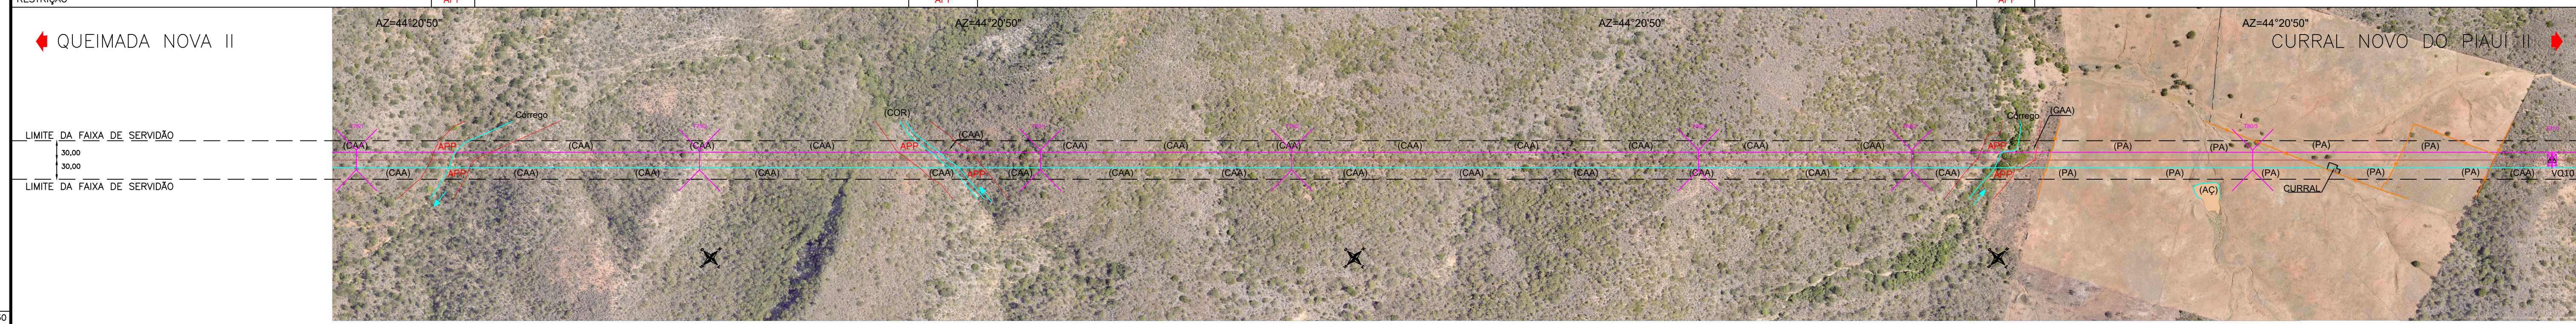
RESTRIÇÃO
APP
APP
APP

AZ=44°20'50"
AZ=44°20'50"
AZ=44°20'50"
AZ=44°20'50"

QUEIMADA NOVA II
CURRAL NOVO DO PIAUÍ II

LIMITE DA FAIXA DE SERVIDÃO
30,00
30,00
LIMITE DA FAIXA DE SERVIDÃO

Corrego
(COR)
Corrego
(GAA)

(CAA) APP (CAA) (CAA) (CAA) APP (CAA) (CAA) (CAA) (CAA) (CAA) (CAA) (CAA) (CAA) (CAA) APP (PA) (PA) (PA) (PA)
(CAA) APP (CAA) (CAA) (CAA) (CAA) APP (CAA) (CAA) (CAA) (CAA) (CAA) (CAA) (CAA) (CAA) (CAA) APP (PA) (PA) (PA) (PA) (PA) (CAA) V010

(AC)
CURRAL

50